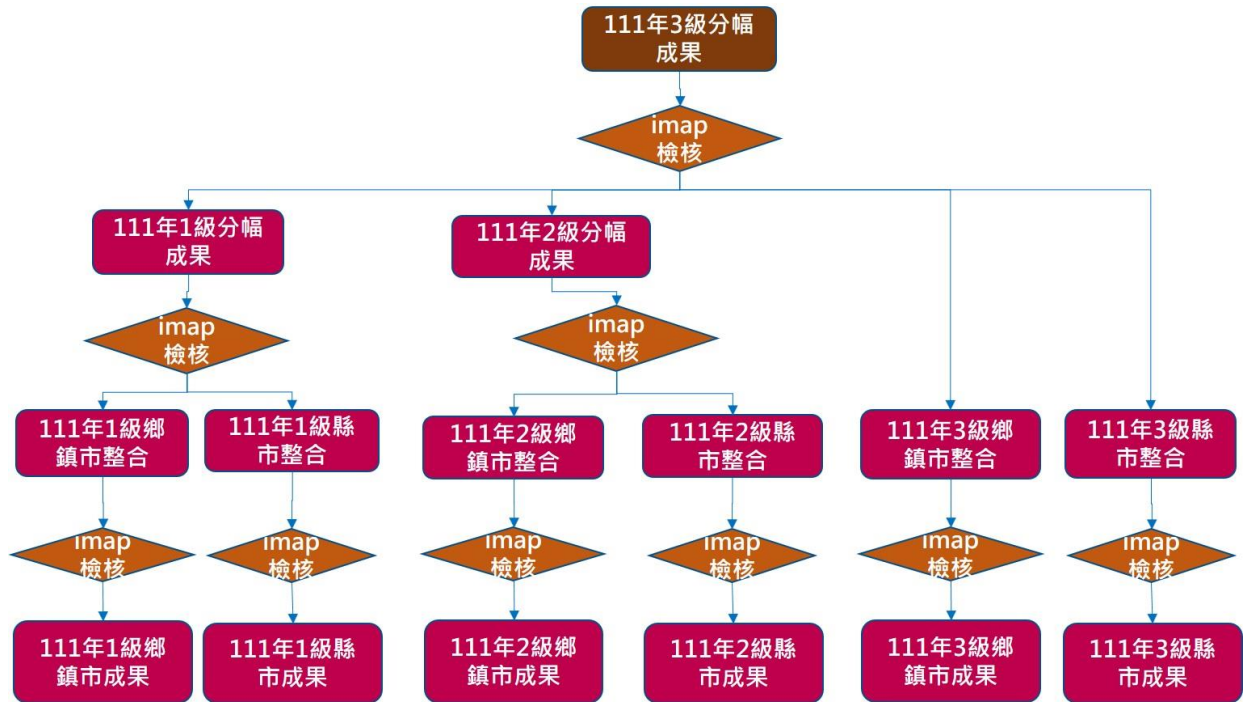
111年3級分幅成果

imap 檢核

111年1級分幅成果

111年2級分幅成果

imap 檢核

imap 檢核

111年1級鄉鎮市整合

111年1級縣市整合

111年2級鄉鎮市整合

111年2級縣市整合

111年3級鄉鎮市整合

111年3級縣市整合

imap 檢核

imap 檢核

imap 檢核

imap 檢核

imap 檢核

imap 檢核

111年1級鄉鎮市成果

111年1級縣市成果

111年2級鄉鎮市成果

111年2級縣市成果

111年3級鄉鎮市成果

111年3級縣市成果